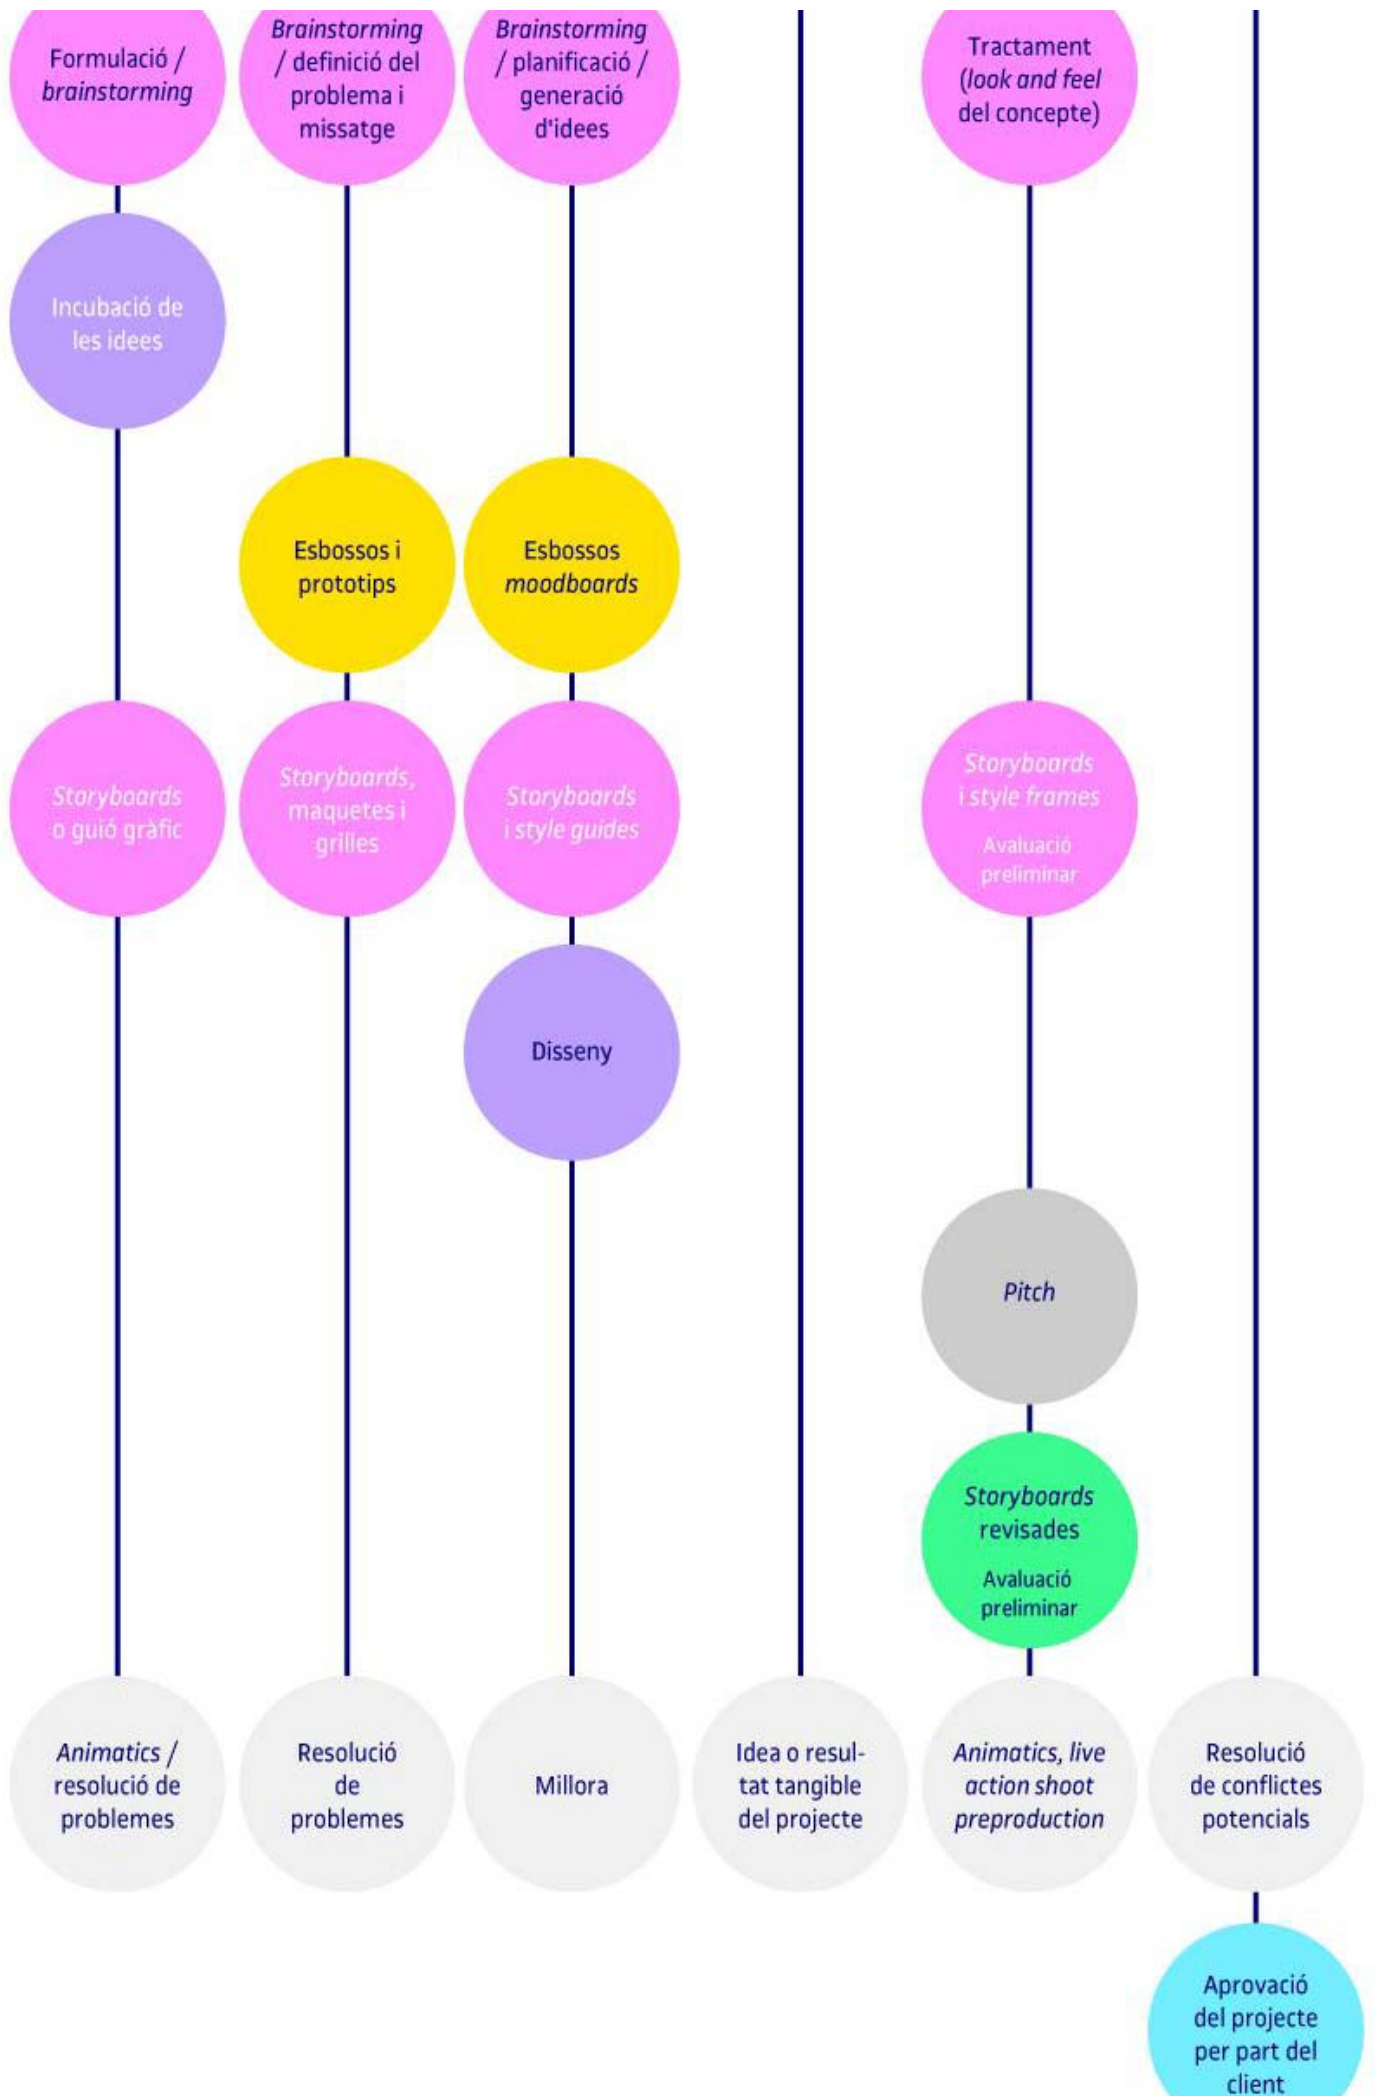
Formulació / *brainstorming*

Incubació de les idees

*Storyboards* o guió gràfic

*Animatics* / resolució de problemes

*Brainstorming* / definició del problema i missatge

Esbossos i prototips

*Storyboards*, maquetes i grilles

Resolució de problemes

*Brainstorming* / planificació / generació d'idees

Esbossos *moodboards*

*Storyboards* i *style guides*

Disseny

Millora

Idea o resultat tangible del projecte

Tractament (*look and feel* del concepte)

*Storyboards* i *style frames*

Avaluació preliminar

*Pitch*

*Storyboards* revisades

Avaluació preliminar

*Animatics, live action shoot preproduction*

Resolució de conflictes potencials

Aprovació del projecte per part del client